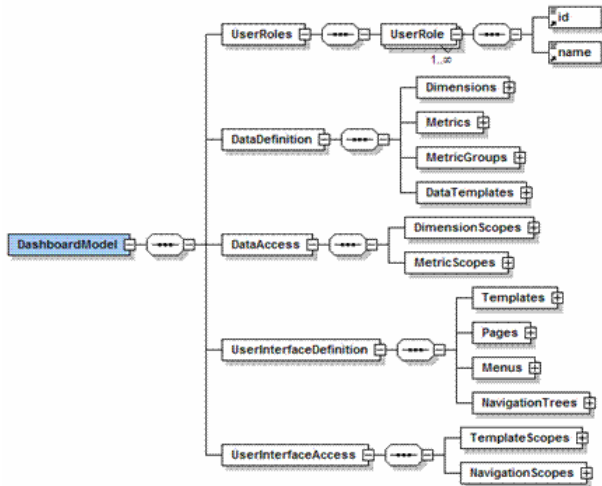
DashboardModel

UserRoles

UserRole

1..∞

id

name

DataDefinition

Dimensions

Metrics

MetricGroups

DataTemplates

DataAccess

DimensionScopes

MetricScopes

UserInterfaceDefinition

Templates

Pages

Menus

NavigationTrees

UserInterfaceAccess

TemplateScopes

NavigationScopes